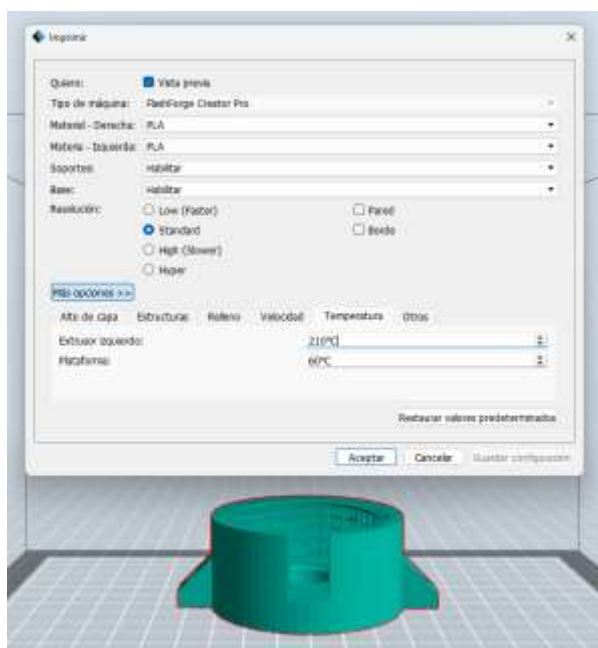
Imprimir

Quiero: Vista previa
Tipo de máquina: FlashForge Creator Pro
Material - Derecha: PLA
Materia - Izquierda: PLA
Soportes: Habilitar
Base: Habilitar
Resolución: Low (Faster) Standard High (Slower) Hyper
Pared
Borde
Más opciones >>
Alto de capa Estructuras Relleno Velocidad Temperatura Otros
Extrusor izquierdo: 210ºC
Plataforma: 60ºC
Restaurar valores predeterminados
Aceptar Cancelar Guardar configuración